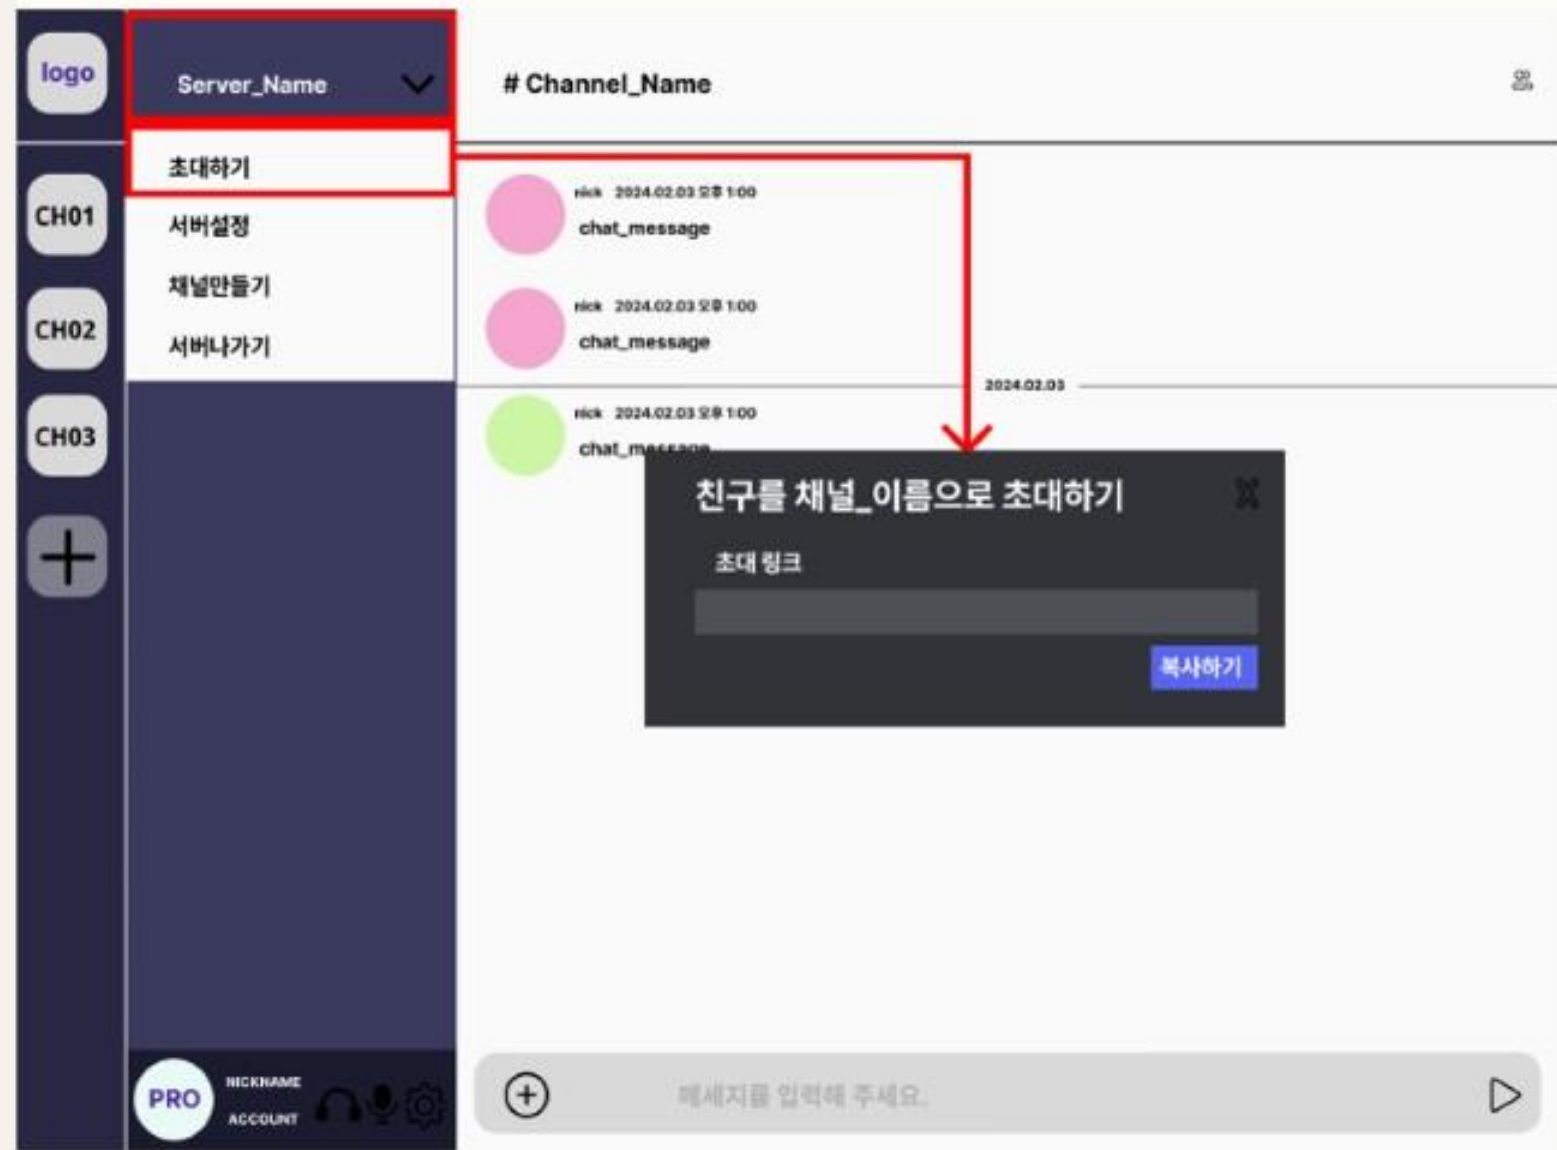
logo

Server_Name

# Channel_Name

CH01

CH02

CH03

초대하기
서버설정
채널만들기
서버나가기

nick 2024.02.03 오후 1:00
chat_message

nick 2024.02.03 오후 1:00
chat_message

2024.02.03

nick 2024.02.03 오후 1:00
chat_m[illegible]

친구를 채널_이름으로 초대하기

초대 링크

복사하기

PRO
NICKNAME
ACCOUNT

메세지를 입력해 주세요.